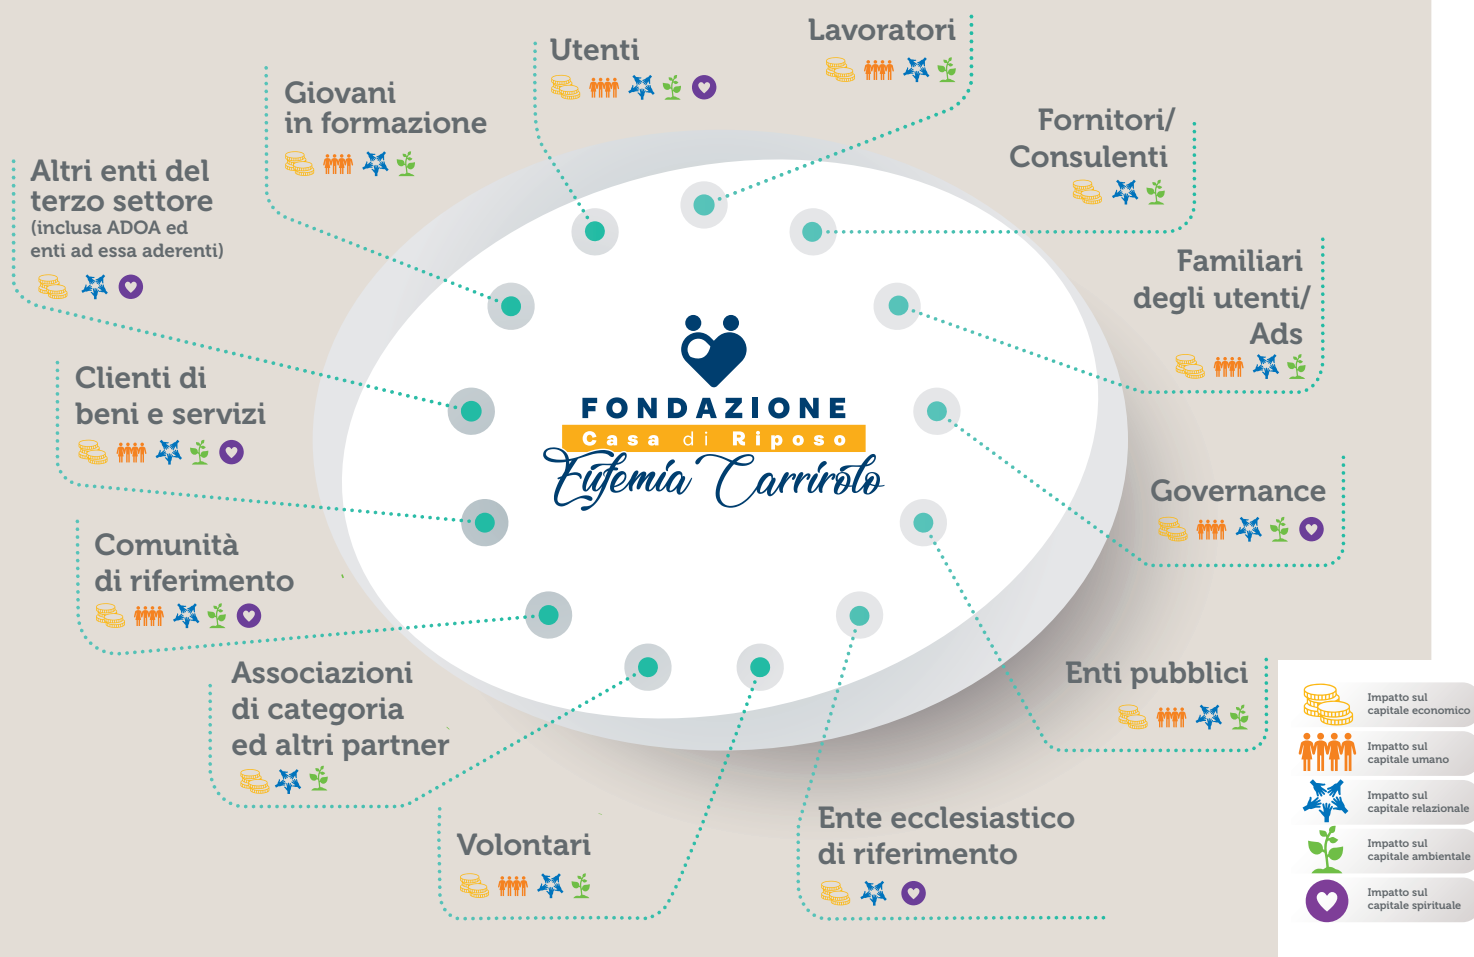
Utenti

Lavoratori

Giovani in formazione

Fornitori/ Consulenti

Altri enti del terzo settore (inclusa ADOA ed enti ad essa aderenti)

Familiari degli utenti/ Ads

Clienti di beni e servizi

FONDAZIONE
Casa di Riposo
Eufemia Carrirolo

Governance

Comunità di riferimento

Associazioni di categoria ed altri partner

Enti pubblici

Volontari

Ente ecclesiastico di riferimento

Impatto sul capitale economico

Impatto sul capitale umano

Impatto sul capitale relazionale

Impatto sul capitale ambientale

Impatto sul capitale spirituale